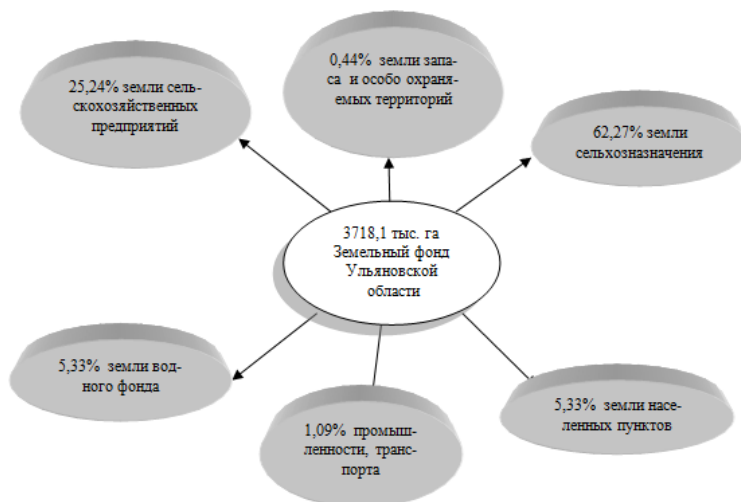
0,44% земли запаса и особо охраняемых территорий

25,24% земли сельскохозяйственных предприятий

62,27% земли сельхозназначения

3718,1 тыс. га Земельный фонд Ульяновской области

5,33% земли водного фонда

1,09% промышленности, транспорта

5,33% земли населенных пунктов